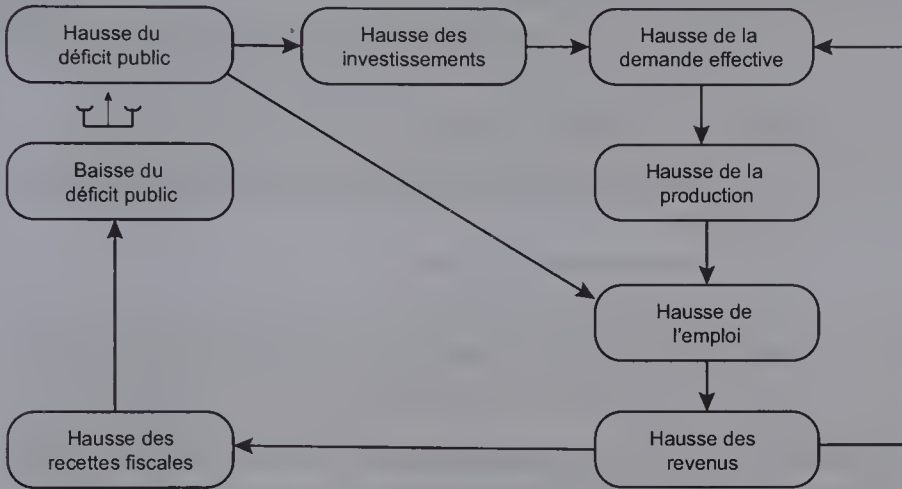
Hausse du déficit public

Hausse des investissements

Hausse de la demande effective

Baisse du déficit public

Hausse de la production

Hausse de l'emploi

Hausse des recettes fiscales

Hausse des revenus